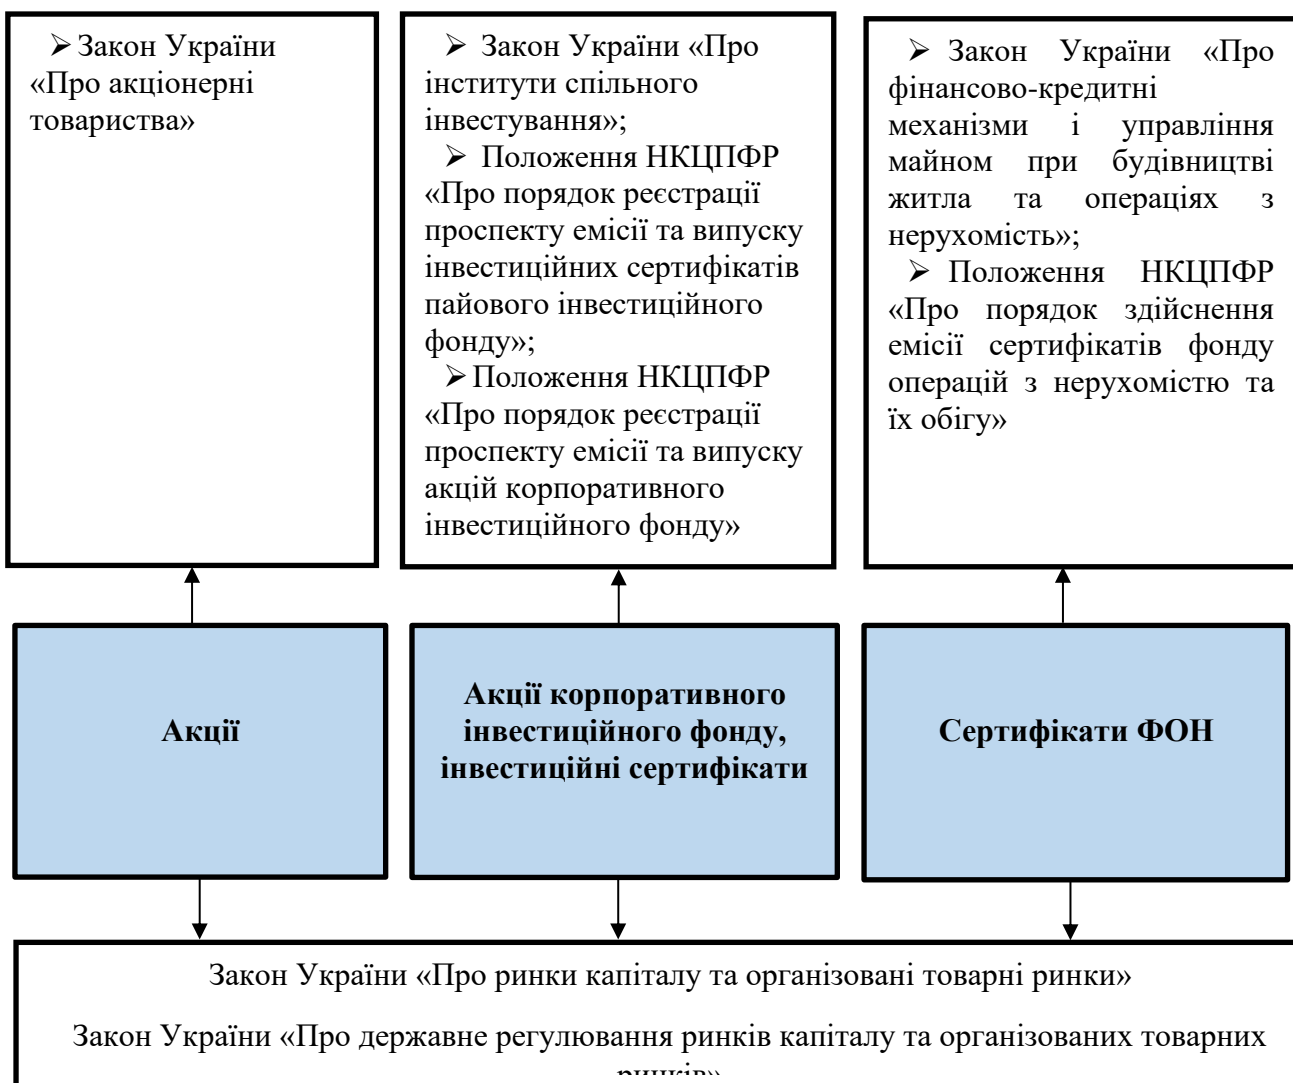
➢ Закон України «Про акціонерні товариства»

➢ Закон України «Про інститути спільного інвестування»;

➢ Положення НКЦПФР «Про порядок реєстрації проспекту емісії та випуску інвестиційних сертифікатів пайового інвестиційного фонду»;

➢ Положення НКЦПФР «Про порядок реєстрації проспекту емісії та випуску акцій корпоративного інвестиційного фонду»

➢ Закон України «Про фінансово-кредитні механізми і управління майном при будівництві житла та операціях з нерухомість»;

➢ Положення НКЦПФР «Про порядок здійснення емісії сертифікатів фонду операцій з нерухомістю та їх обігу»

**Акції**

**Акції корпоративного інвестиційного фонду, інвестиційні сертифікати**

**Сертифікати ФОН**

Закон України «Про ринки капіталу та організовані товарні ринки»

Закон України «Про державне регулювання ринків капіталу та організованих товарних ринків»